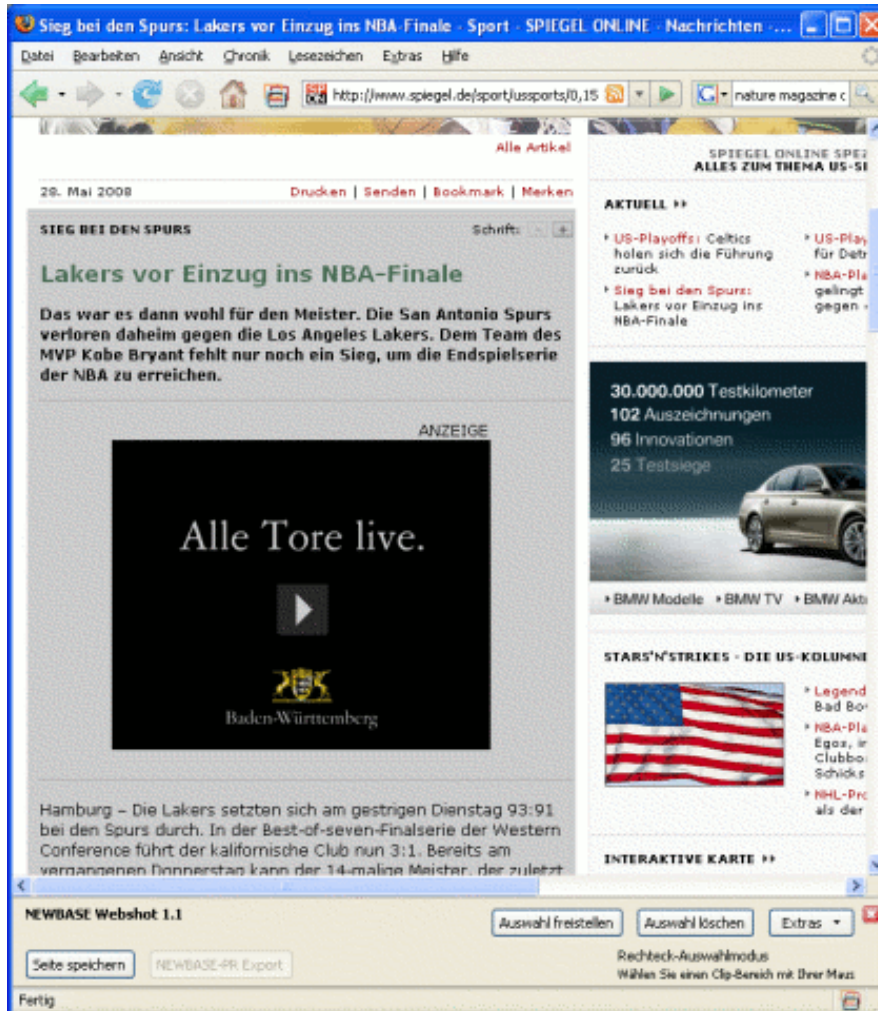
Sieg bei den Spurs: Lakers vor Einzug ins NBA-Finale - Sport - SPIEGEL ONLINE - Nachrichten ...

Datei Bearbeiten Ansicht Chronik Lesezeichen Extras Hilfe

http://www.spiegel.de/sport/ussports/0,15

nature magazine c

Alle Artikel

SPIEGEL ONLINE SPE
ALLES ZUM THEMA US-S

28. Mai 2008

Drucken | Senden | Bookmark | Merken

SIEG BEI DEN SPURS

Schrift:

Lakers vor Einzug ins NBA-Finale

Das war es dann wohl für den Meister. Die San Antonio Spurs verloren daheim gegen die Los Angeles Lakers. Dem Team des MVP Kobe Bryant fehlt nur noch ein Sieg, um die Endspielserie der NBA zu erreichen.

ANZEIGE

Alle Tore live.

Baden-Württemberg

Hamburg – Die Lakers setzten sich am gestrigen Dienstag 93:91 bei den Spurs durch. In der Best-of-seven-Finalserie der Western Conference führt der kalifornische Club nun 3:1. Bereits am vergangenen Donnerstag kann der 14-malige Meister, der zuletzt

AKTUELL ››

US-Playoffs: Celtics holen sich die Führung zurück

Sieg bei den Spurs: Lakers vor Einzug ins NBA-Finale

US-Play für Detr

NBA-Pla gelingt gegen

30.000.000 Testkilometer
102 Auszeichnungen
96 Innovationen
25 Testsiege

BMW Modelle BMW TV BMW Akt

STARS'N'STRIKES - DIE US-KOLUMNE

Legend Bad Bo

NBA-Pla Egos, ir Clubbo Schicks

NHL-Pro als der

INTERAKTIVE KARTE ››

NEWBASE Webshot 1.1

Auswahl freistellen

Auswahl löschen

Extras

Seite speichern

NEWBASE-PR Export

Rechteck-Auswahlmodus
Wählen Sie einen Clip-Bereich mit Ihrer Maus

Fertig